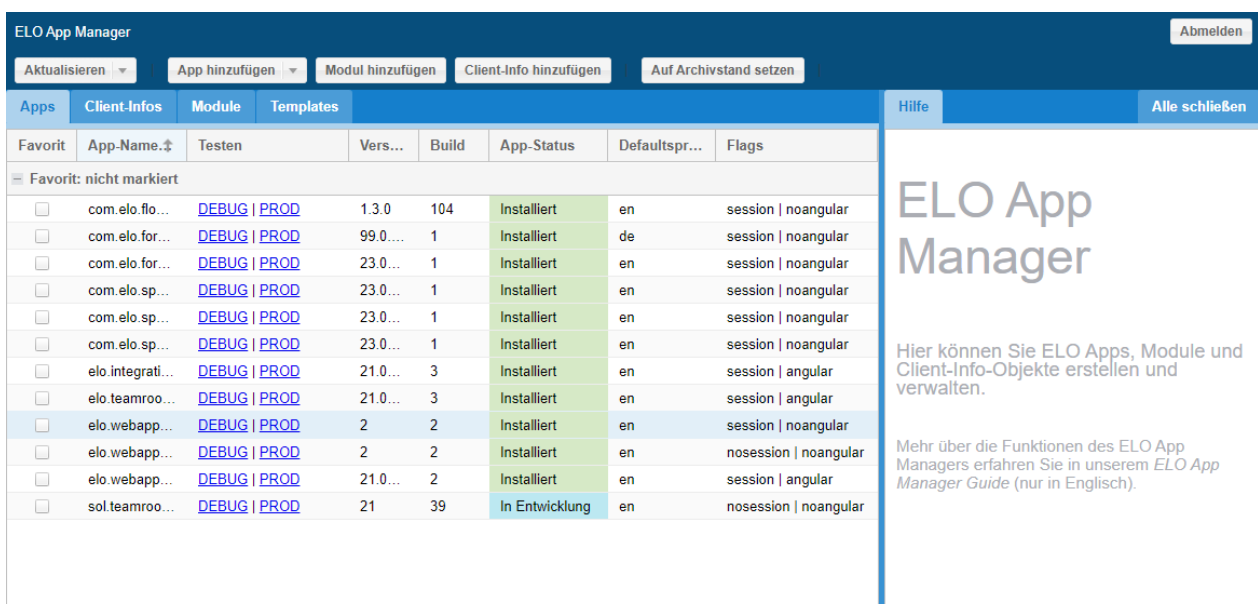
ELO App Manager

Abmelden

Aktualisieren | App hinzufügen | Modul hinzufügen | Client-Info hinzufügen | Auf Archivstand setzen

Apps | Client-Infos | Module | Templates

Hilfe | Alle schließen

| Favorit | App-Name. | Testen | Vers... | Build | App-Status | Defaultspr... | Flags |
|---|---|---|---|---|---|---|---|
| Favorit: nicht markiert | | | | | | | |
| | com.elo.flo... | DEBUG \| PROD | 1.3.0 | 104 | Installiert | en | session \| noangular |
| | com.elo.for... | DEBUG \| PROD | 99.0.... | 1 | Installiert | de | session \| noangular |
| | com.elo.for... | DEBUG \| PROD | 23.0... | 1 | Installiert | en | session \| noangular |
| | com.elo.sp... | DEBUG \| PROD | 23.0... | 1 | Installiert | en | session \| noangular |
| | com.elo.sp... | DEBUG \| PROD | 23.0... | 1 | Installiert | en | session \| noangular |
| | com.elo.sp... | DEBUG \| PROD | 23.0... | 1 | Installiert | en | session \| noangular |
| | elo.integrati... | DEBUG \| PROD | 21.0... | 3 | Installiert | en | session \| angular |
| | elo.teamroo... | DEBUG \| PROD | 21.0... | 3 | Installiert | en | session \| angular |
| | elo.webapp... | DEBUG \| PROD | 2 | 2 | Installiert | en | session \| noangular |
| | elo.webapp... | DEBUG \| PROD | 2 | 2 | Installiert | en | nosession \| noangular |
| | elo.webapp... | DEBUG \| PROD | 21.0... | 2 | Installiert | en | session \| angular |
| | sol.teamroo... | DEBUG \| PROD | 21 | 39 | In Entwicklung | en | nosession \| noangular |

ELO App Manager

Hier können Sie ELO Apps, Module und Client-Info-Objekte erstellen und verwalten.

Mehr über die Funktionen des ELO App Managers erfahren Sie in unserem ELO App Manager Guide (nur in Englisch).